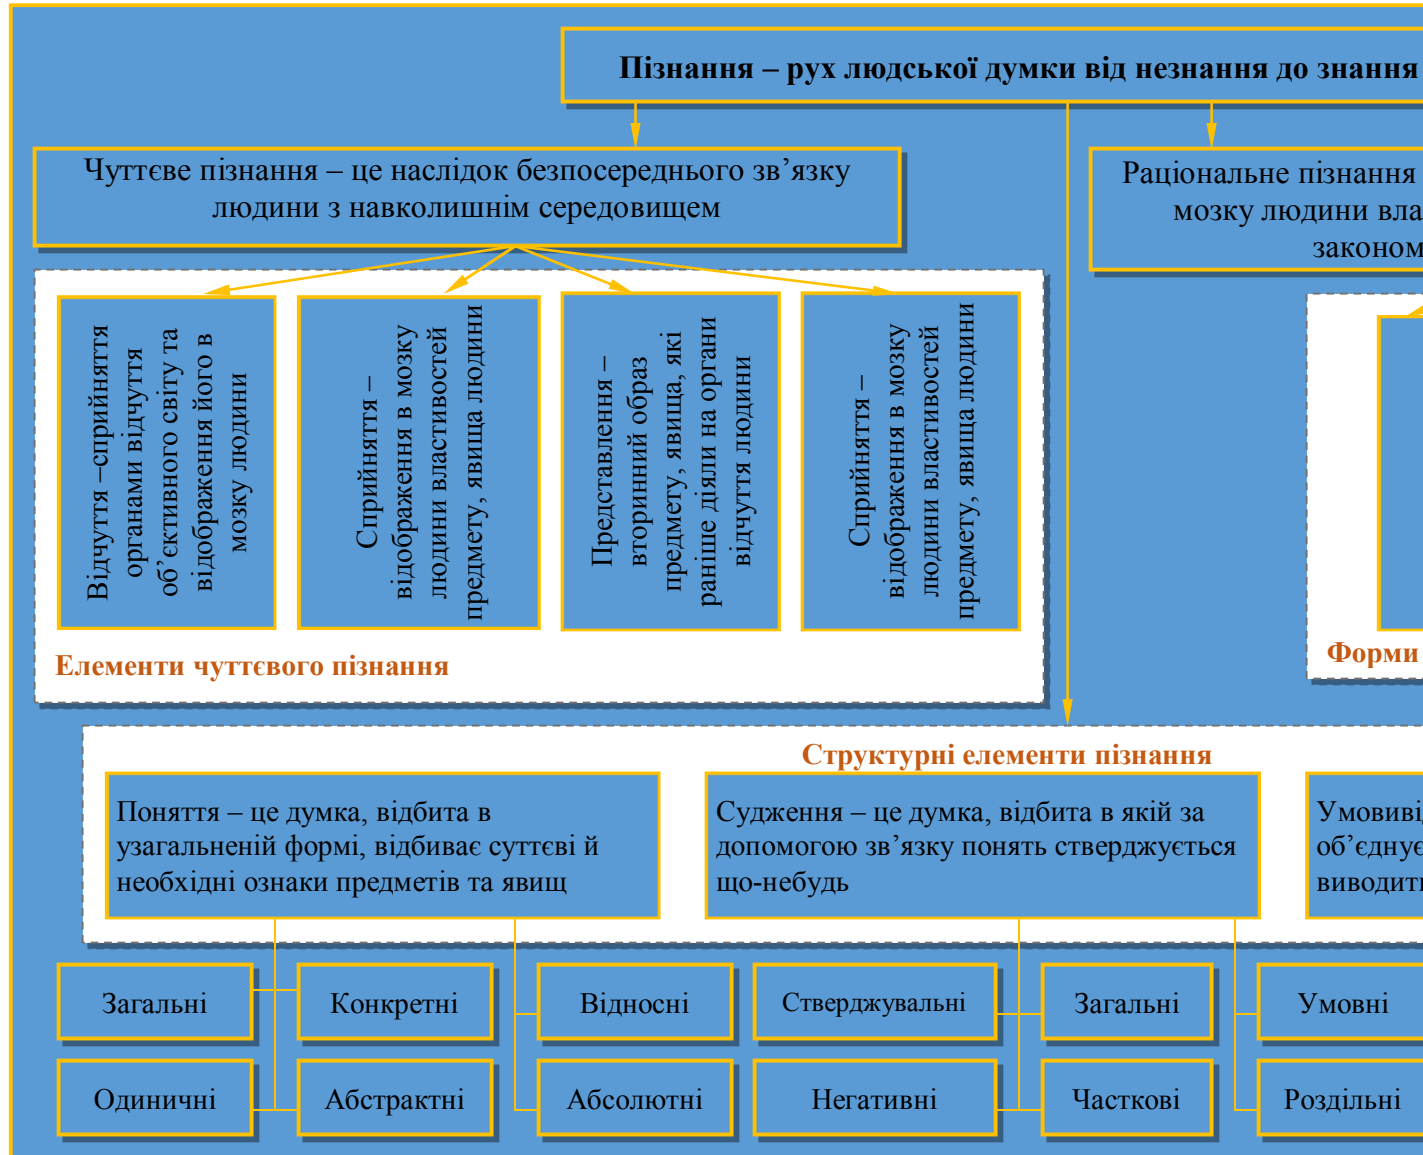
Пізнання – рух людської думки від незнання до знання

Чуттєве пізнання – це наслідок безпосереднього зв'язку людини з навколишнім середовищем

Раціональне пізнання
мозку людини вла
законом

Відчуття –сприйняття органами відчуття об'єктивного світу та відображення його в мозку людини

Сприйняття – відображення в мозку людини властивостей предмету, явища людини

Представлення – вторинний образ предмету, явища, які раніше діяли на органи відчуття людини

Сприйняття – відображення в мозку людини властивостей предмету, явища людини

Елементи чуттєвого пізнання

Форми

Структурні елементи пізнання

Поняття – це думка, відбита в узагальненій формі, відбиває суттєві й необхідні ознаки предметів та явищ

Судження – це думка, відбита в якій за допомогою зв'язку понять стверджується що-небудь

Умовиві
об'єднує
виводит

Загальні

Конкретні

Відносні

Стверджувальні

Загальні

Умовні

Одиничні

Абстрактні

Абсолютні

Негативні

Часткові

Роздільні